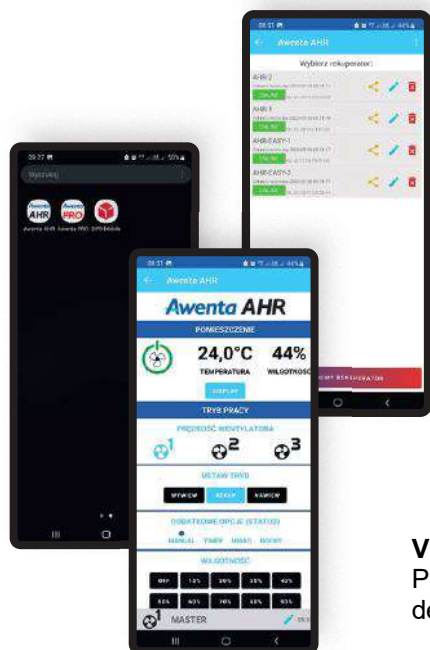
08:31
Awenta AHR
Wybierz rekuperator:
AHR 2
AHR 8
AHR EASY-1
AHR EASY-2

08:27
Wyszukaj
Awenta AHR Awenta PRO DPD Mobile

08:31
Awenta AHR
Awenta AHR
POMIESZCZENIE
24,0°C
TEMPERATURA
44%
WILGOTNOŚĆ
DISPLAY
TRYB PRACY
PRĘDKOŚĆ WENTYLATORA
1
2
3
USTAW TRYB
WYWIEW
REKUP
NAWIEW
DODATKOWE OPCJE (STATUS)
MANUAL TIMER HIGRO BOOST
WILGOTNOŚĆ
OFF 15% 30% 35% 40%
50% 60% 70% 80% 90%
MASTER
V
P
de